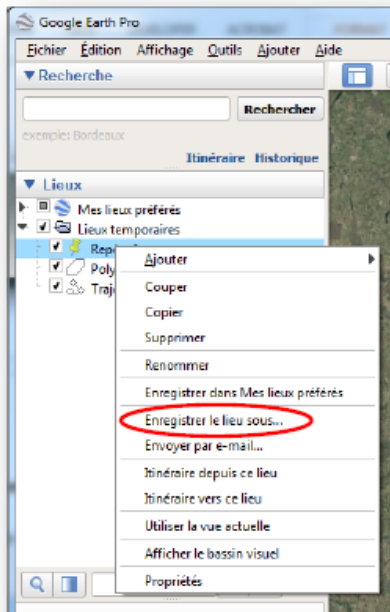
Google Earth Pro
Fichier Édition Affichage Outils Ajouter Aide
▼Recherche
Rechercher
exemple: Bordeaux
Itinéraire Historique
▼ Lieux
Mes lieux préférés
Lieux temporaires
Rep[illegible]
Poly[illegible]
Traj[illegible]
Ajouter
Couper
Copier
Supprimer
Renommer
Enregistrer dans Mes lieux préférés
Enregistrer le lieu sous...
Envoyer par e-mail...
Itinéraire depuis ce lieu
Itinéraire vers ce lieu
Utiliser la vue actuelle
Afficher le bassin visuel
Propriétés